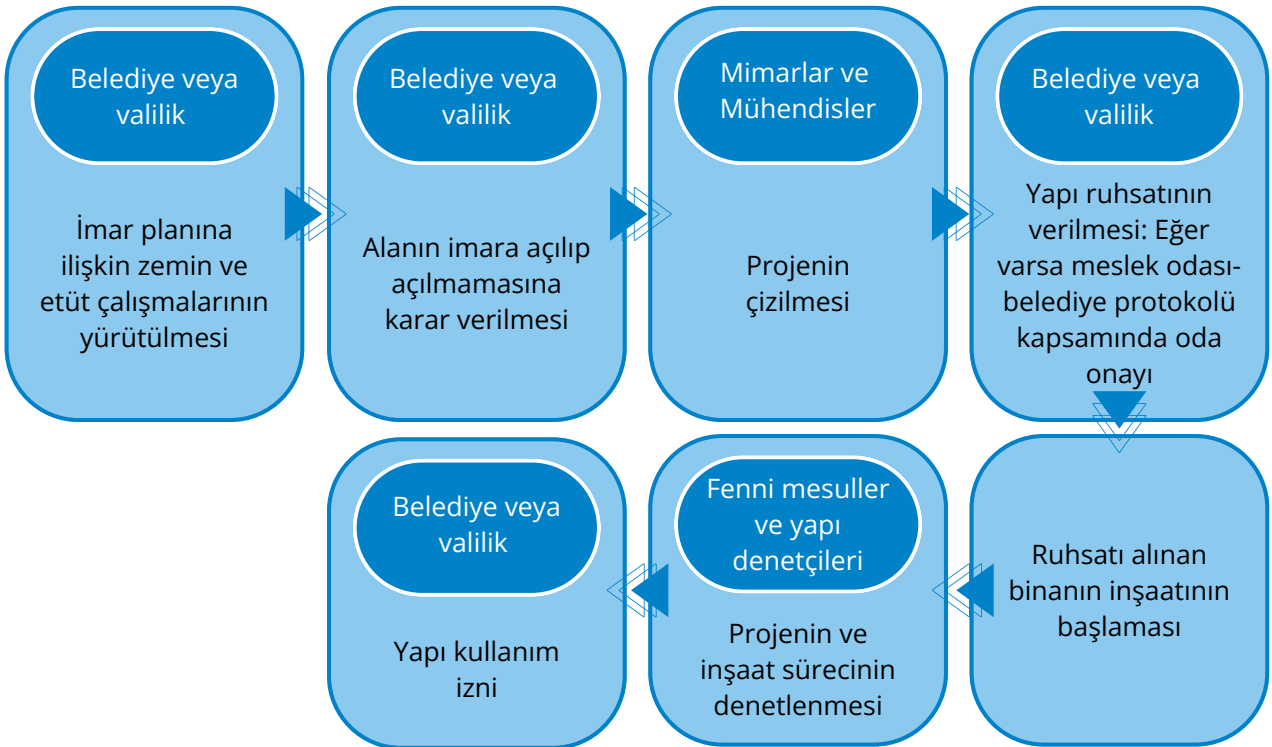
Belediye veya valilik

İmar planına ilişkin zemin ve etüt çalışmalarının yürütülmesi

Belediye veya valilik

Alanın imara açılıp açılmamasına karar verilmesi

Mimarlar ve Mühendisler

Projenin çizilmesi

Belediye veya valilik

Yapı ruhsatının verilmesi: Eğer varsa meslek odası-belediye protokolü kapsamında oda onayı

Ruhsatı alınan binanın inşaatının başlaması

Fenni mesuller ve yapı denetçileri

Projenin ve inşaat sürecinin denetlenmesi

Belediye veya valilik

Yapı kullanım izni